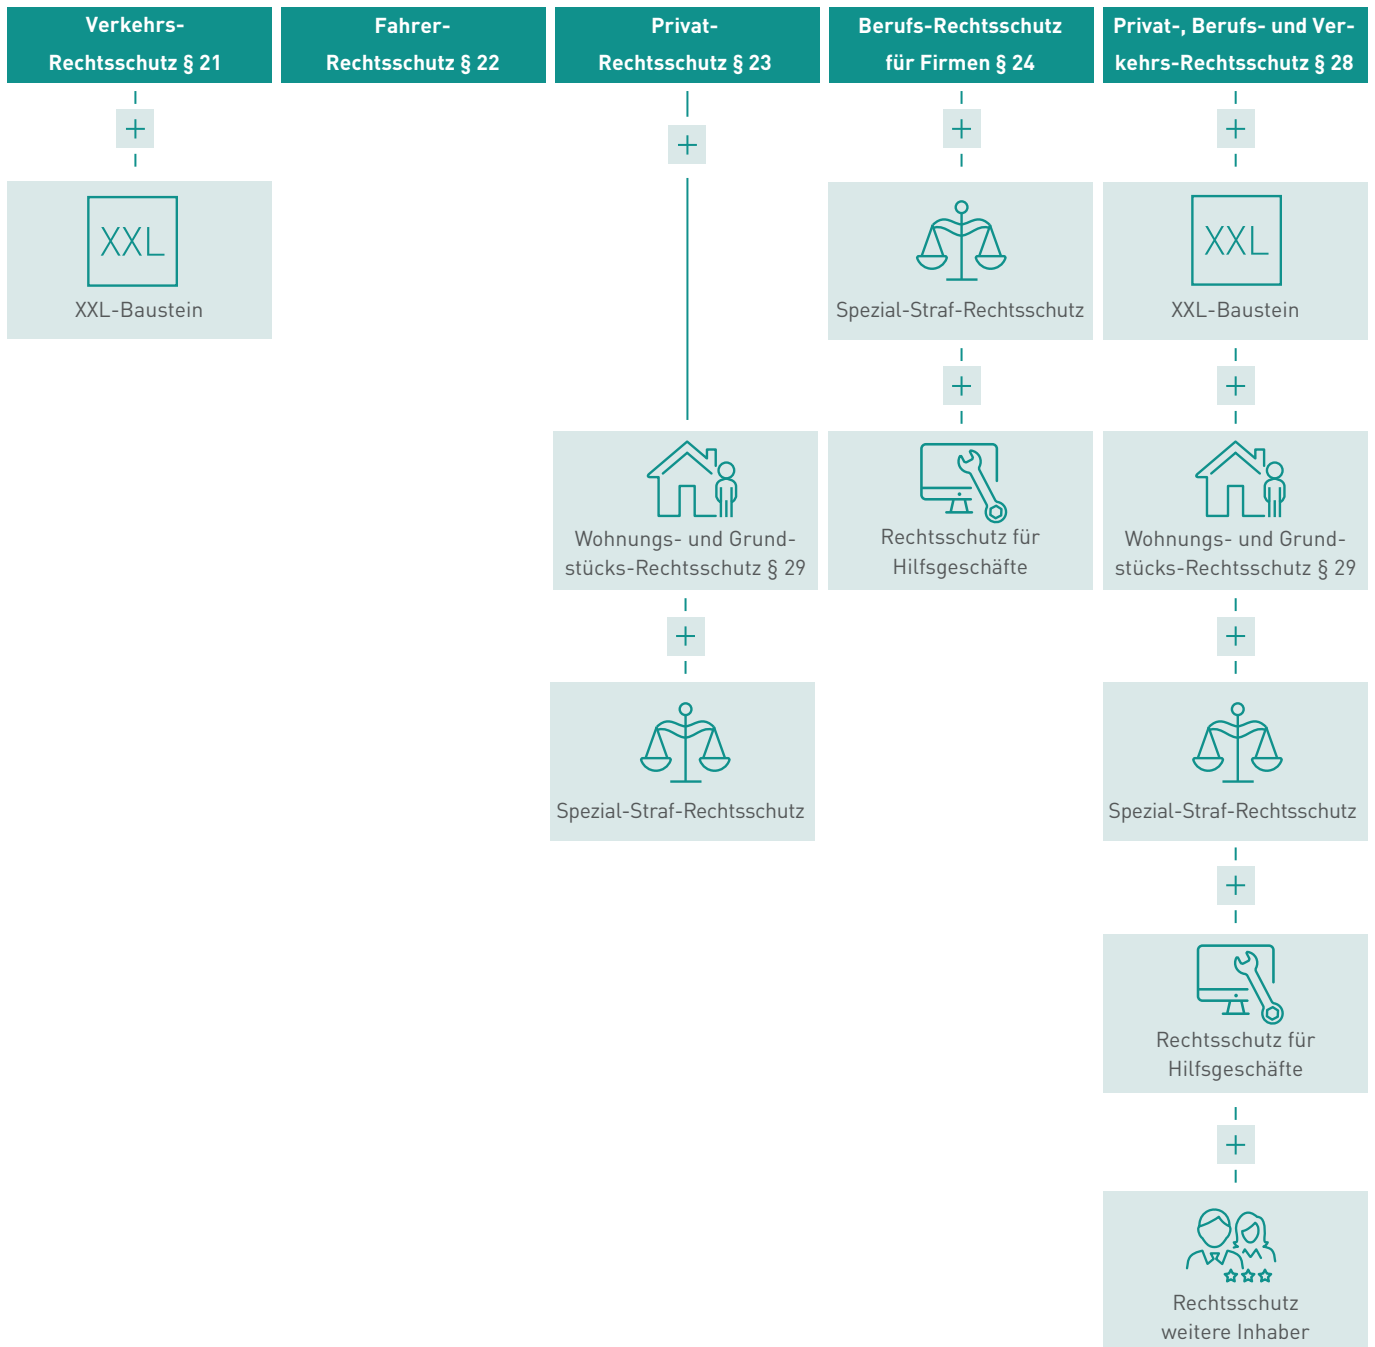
Verkehrs-Rechtsschutz § 21

+

XXL

XXL-Baustein

Fahrer-Rechtsschutz § 22

Privat-Rechtsschutz § 23

+

Wohnungs- und Grundstücks-Rechtsschutz § 29

+

Spezial-Straf-Rechtsschutz

Berufs-Rechtsschutz für Firmen § 24

+

Spezial-Straf-Rechtsschutz

+

Rechtsschutz für Hilfsgeschäfte

Privat-, Berufs- und Verkehrs-Rechtsschutz § 28

+

XXL

XXL-Baustein

+

Wohnungs- und Grundstücks-Rechtsschutz § 29

+

Spezial-Straf-Rechtsschutz

+

Rechtsschutz für Hilfsgeschäfte

+

Rechtsschutz weitere Inhaber